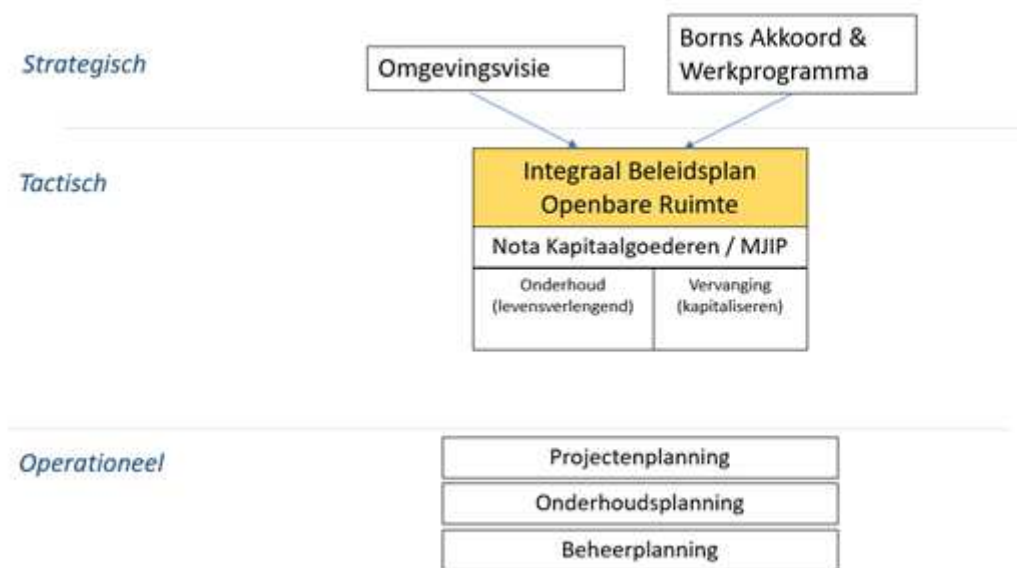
Strategisch

Omgevingsvisie

Borns Akkoord & Werkprogramma

Tactisch

Integraal Beleidsplan Openbare Ruimte

Nota Kapitaalgoederen / MJIP

Onderhoud (levensverlengend)

Vervanging (kapitaliseren)

Operationeel

Projectenplanning

Onderhoudsplanning

Beheerplanning